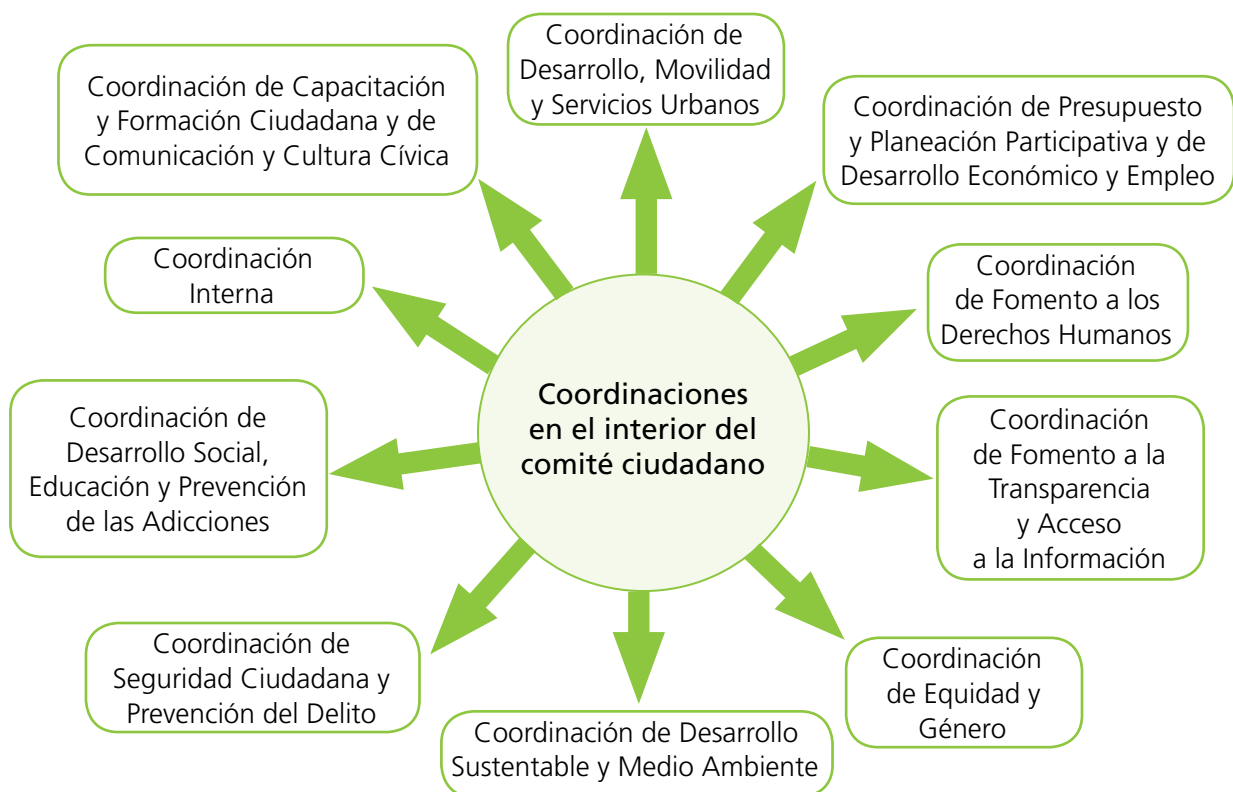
Coordinaciones en el interior del comité ciudadano

Coordinación de Desarrollo, Movilidad y Servicios Urbanos

Coordinación de Presupuesto y Planeación Participativa y de Desarrollo Económico y Empleo

Coordinación de Fomento a los Derechos Humanos

Coordinación de Fomento a la Transparencia y Acceso a la Información

Coordinación de Equidad y Género

Coordinación de Desarrollo Sustentable y Medio Ambiente

Coordinación de Seguridad Ciudadana y Prevención del Delito

Coordinación de Desarrollo Social, Educación y Prevención de las Adicciones

Coordinación Interna

Coordinación de Capacitación y Formación Ciudadana y de Comunicación y Cultura Cívica